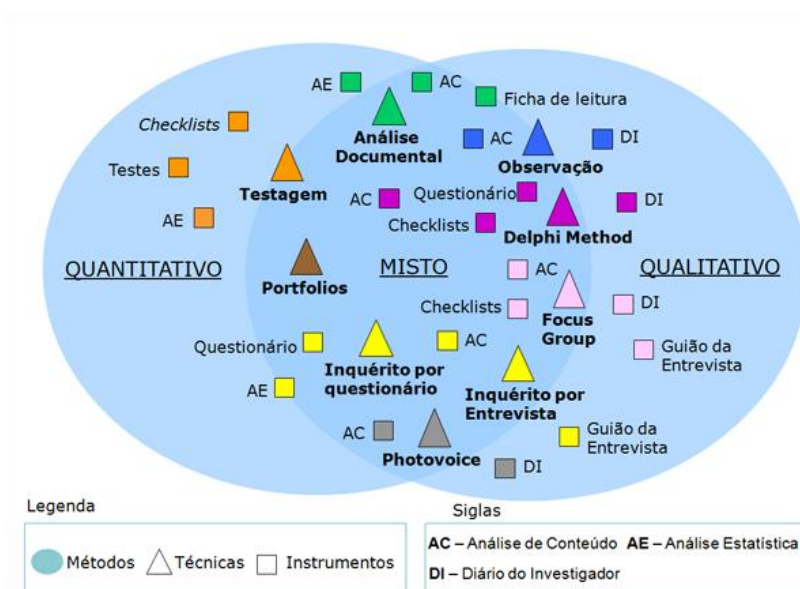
AE AC
Ficha de leitura
Análise Documental
Checklists
AC
DI
Observação
Testes
Testagem
AC
Questionário
DI
AE
Checklists
Delphi Method
QUANTITATIVO
MISTO
AC
QUALITATIVO
Portfolios
Checklists
DI
Focus Group
Questionário
AC
Guião da Entrevista
AE
Inquérito por questionário
Inquérito por Entrevista
AC
Guião da Entrevista
Photovoice
DI

Legenda
Métodos
Técnicas
Instrumentos

Siglas
AC – Análise de Conteúdo AE – Análise Estatística
DI – Diário do Investigador